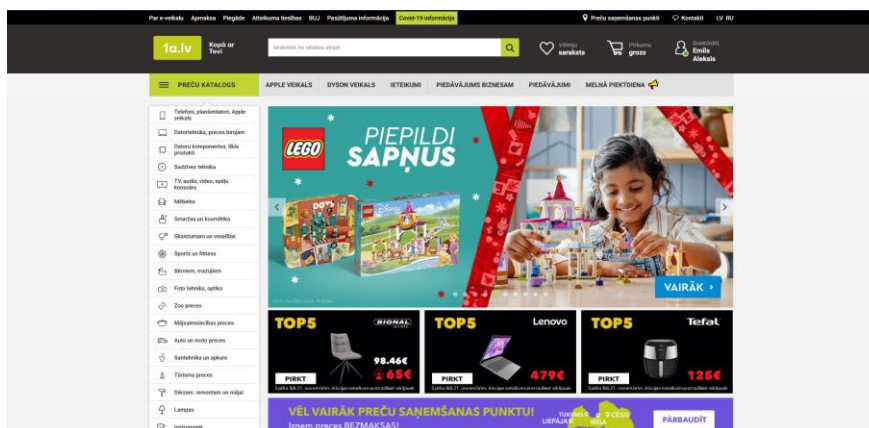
Par e-veikalu Apmaksa Piegāde Atteikuma tiesības BUJ Pasūtījuma informācija Covid-19 informācija

Preču saņemšanas punkti Kontakti LV RU

1a.lv Kopā ar Tevi

Ievadiet, ko vēlaties atrast

Vēlmju saraksts

Pirkumu grozs

Sveicināti, Emīls Aleksis

PREČU KATALOGS

APPLE VEIKALS DYSON VEIKALS IETEIKUMI PIEDĀVĀJUMS BIZNESAM PIEDĀVĀJUMI MELNĀ PIEKTDIENA

Telefoni, planšetdatori, Apple veikals
Datortehnika, preces birojam
Datoru komponentes, tīkla produkti
Sadzīves tehnika
TV, audio, video, spēļu konsoles
Mēbeles
Smaržas un kosmētika
Skaistumam un veselībai
Sports un fitness
Bērniem, mazuļiem
Foto tehnika, optika
Zoo preces
Mājsaimniecības preces
Auto un moto preces
Santehnika un apkure
Tūrisma preces
Dārzam, remontam un mājai
Lampas
Instrumenti

LEGO

PIEPILDI SAPŅUS

VAIRĀK

TOP5 SIGNAL
98.46€
65€
PIRKT

TOP5 Lenovo
479€
PIRKT

TOP5 Tefal
125€
PIRKT

VĒL VAIRĀK PREČU SAŅEMŠANAS PUNKTU!
Izņem preces BEZMAKSAS!

TUKUMS CĒSIS LIEPĀJA RĪGA

PĀRBAUDĪT